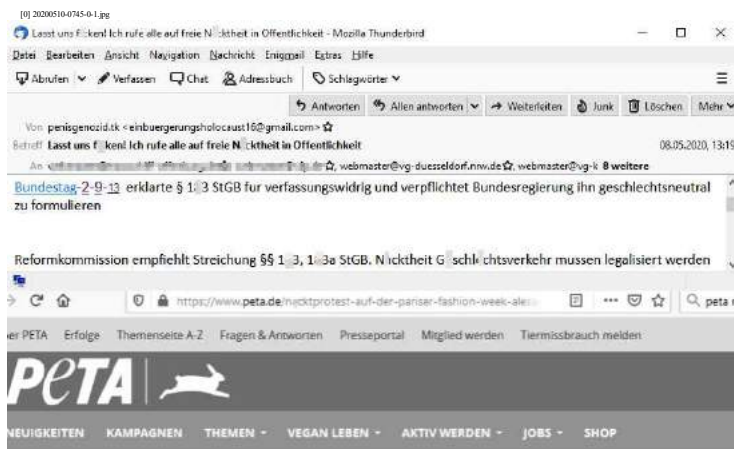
[0] 20200510-0745-0-1.jpg

Lasst uns f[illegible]ken! Ich rufe alle auf freie N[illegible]ktheit in Offentlichkeit - Mozilla Thunderbird

Datei Bearbeiten Ansicht Navigation Nachricht Enigmail Extras Hilfe

Abrufen Verfassen Chat Adressbuch Schlagwörter

Antworten Allen antworten Weiterleiten Junk Löschen Mehr

Von penisgenozid.tk <einbuergerungsholocaust16@gmail.com>

Betreff Lasst uns f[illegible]ken! Ich rufe alle auf freie N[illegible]ktheit in Offentlichkeit 08.05.2020, 13:19

An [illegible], webmaster@vg-duesseldorf.nrw.de, webmaster@vg-k 8 weitere

Bundestag-2-9-13 erklarte § 1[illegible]3 StGB fur verfassungswidrig und verpflichtet Bundesregierung ihn geschlechtsneutral zu formulieren

Reformkommission empfiehlt Streichung §§ 1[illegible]3, 1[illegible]3a StGB. N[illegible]cktheit G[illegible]schl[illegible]chtsverkehr mussen legalisiert werden

https://www.peta.de/nacktprotest-auf-der-pariser-fashion-week-ale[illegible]

peta

er PETA Erfolge Themenseite A-Z Fragen & Antworten Presseportal Mitglied werden Tiermissbrauch melden

PETA

NEUIGKEITEN KAMPAGNEN THEMEN VEGAN LEBEN AKTIV WERDEN JOBS SHOP